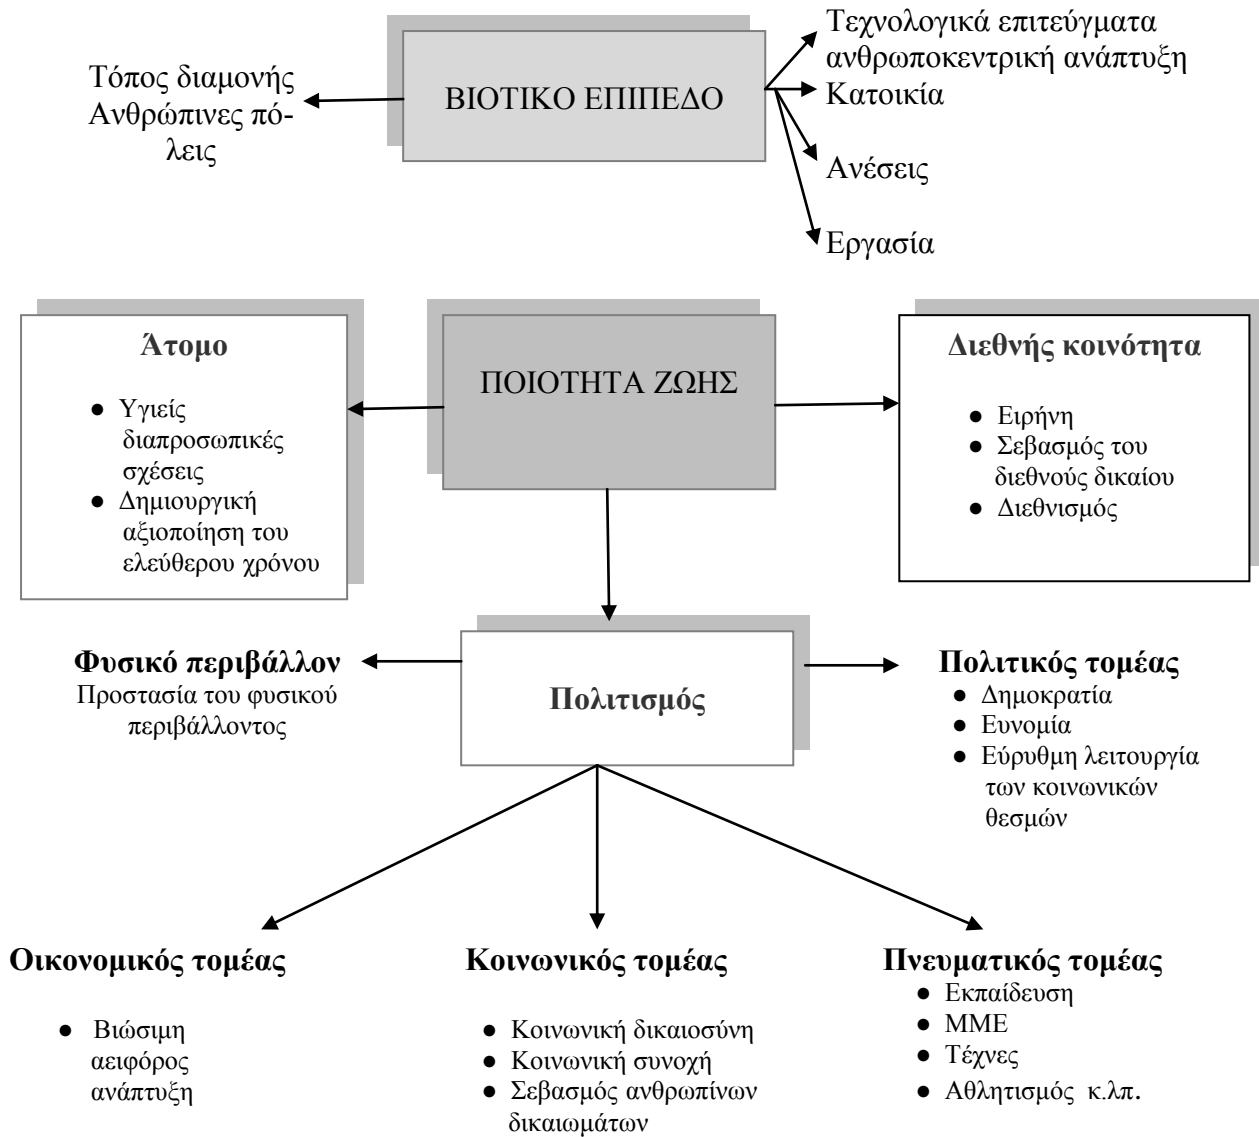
Τεχνολογικά επιτεύγματα ανθρωποκεντρική ανάπτυξη

Τόπος διαμονής Ανθρώπινες πόλεις

ΒΙΟΤΙΚΟ ΕΠΙΠΕΔΟ

Κατοικία

Ανέσεις

Εργασία

Άτομο

● Υγιείς διαπροσωπικές σχέσεις
● Δημιουργική αξιοποίηση του ελεύθερου χρόνου

ΠΟΙΟΤΗΤΑ ΖΩΗΣ

Διεθνής κοινότητα

● Ειρήνη
● Σεβασμός του διεθνούς δικαίου
● Διεθνισμός

Φυσικό περιβάλλον
Προστασία του φυσικού περιβάλλοντος

Πολιτισμός

Πολιτικός τομέας
● Δημοκρατία
● Ευνομία
● Εύρυθμη λειτουργία των κοινωνικών θεσμών

Οικονομικός τομέας

● Βιώσιμη αειφόρος ανάπτυξη

Κοινωνικός τομέας

● Κοινωνική δικαιοσύνη
● Κοινωνική συνοχή
● Σεβασμός ανθρωπίνων δικαιωμάτων

Πνευματικός τομέας
● Εκπαίδευση
● ΜΜΕ
● Τέχνες
● Αθλητισμός κ.λπ.